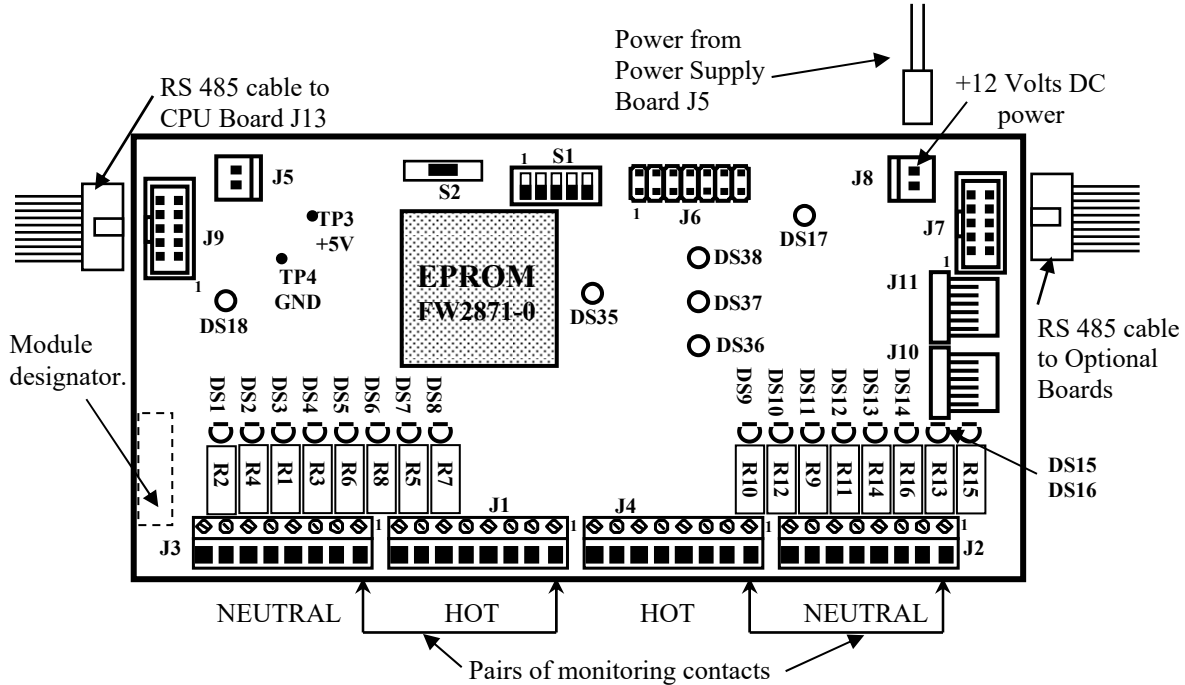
Power from Power Supply Board J5

RS 485 cable to CPU Board J13

+12 Volts DC power

J5

S2

1 S1

1 J6

J8

J9

TP3 +5V

TP4 GND

1

DS18

EPROM FW2871-0

DS35

DS38

DS37

DS36

DS17

J7

1

J11

J10

RS 485 cable to Optional Boards

Module designator.

DS1 DS2 DS3 DS4 DS5 DS6 DS7 DS8

R2 R4 R1 R3 R6 R8 R5 R7

DS9 DS10 DS11 DS12 DS13 DS14

R10 R12 R9 R11 R14 R16 R13 R15

DS15 DS16

J3 1 J1 1 J4 1 1 J2

NEUTRAL HOT HOT NEUTRAL

Pairs of monitoring contacts